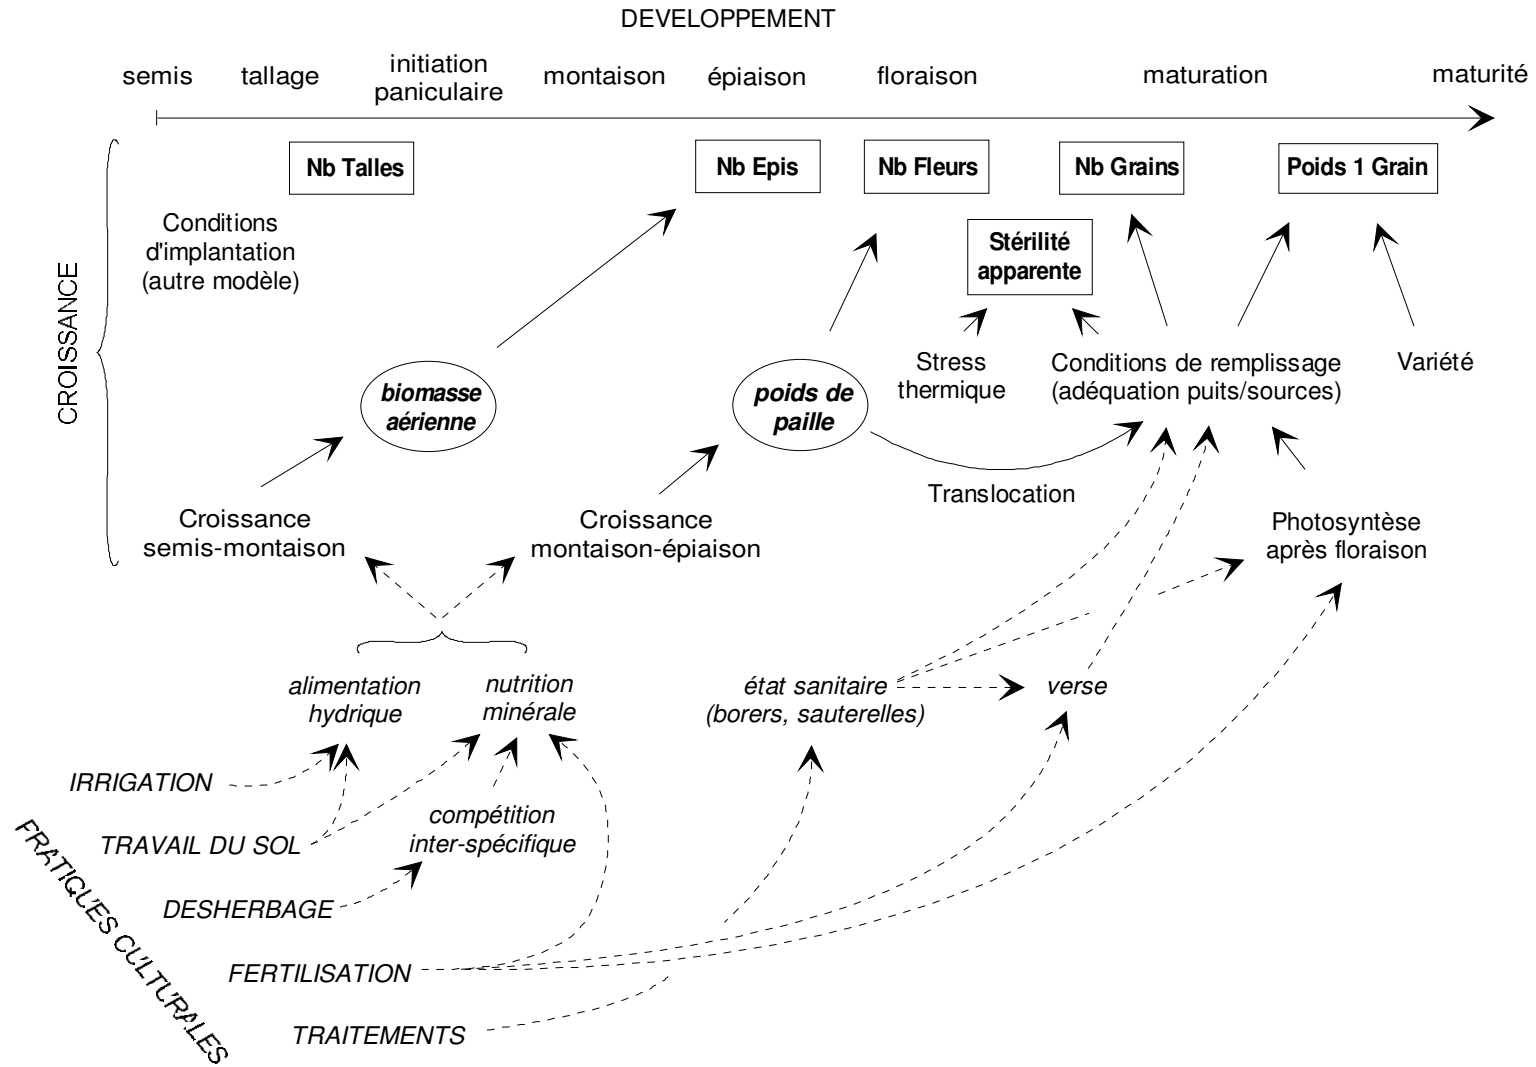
DEVELOPPEMENT

semis tallage initiation paniculaire montaison épiaison floraison maturation maturité

Nb Talles

Nb Epis

Nb Fleurs

Nb Grains

Poids 1 Grain

CROISSANCE

Conditions d'implantation (autre modèle)

Stérilité apparente

Stress thermique

Conditions de remplissage (adéquation puits/sources)

Variété

biomasse aérienne

poids de paille

Translocation

Croissance semis-montaison

Croissance montaison-épiaison

Photosyntèse après floraison

alimentation hydrique

nutrition minérale

état sanitaire (borers, sauterelles)

verse

compétition inter-spécifique

IRRIGATION

TRAVAIL DU SOL

DESHERBAGE

FERTILISATION

TRAITEMENTS

PRATIQUES CULTURALES